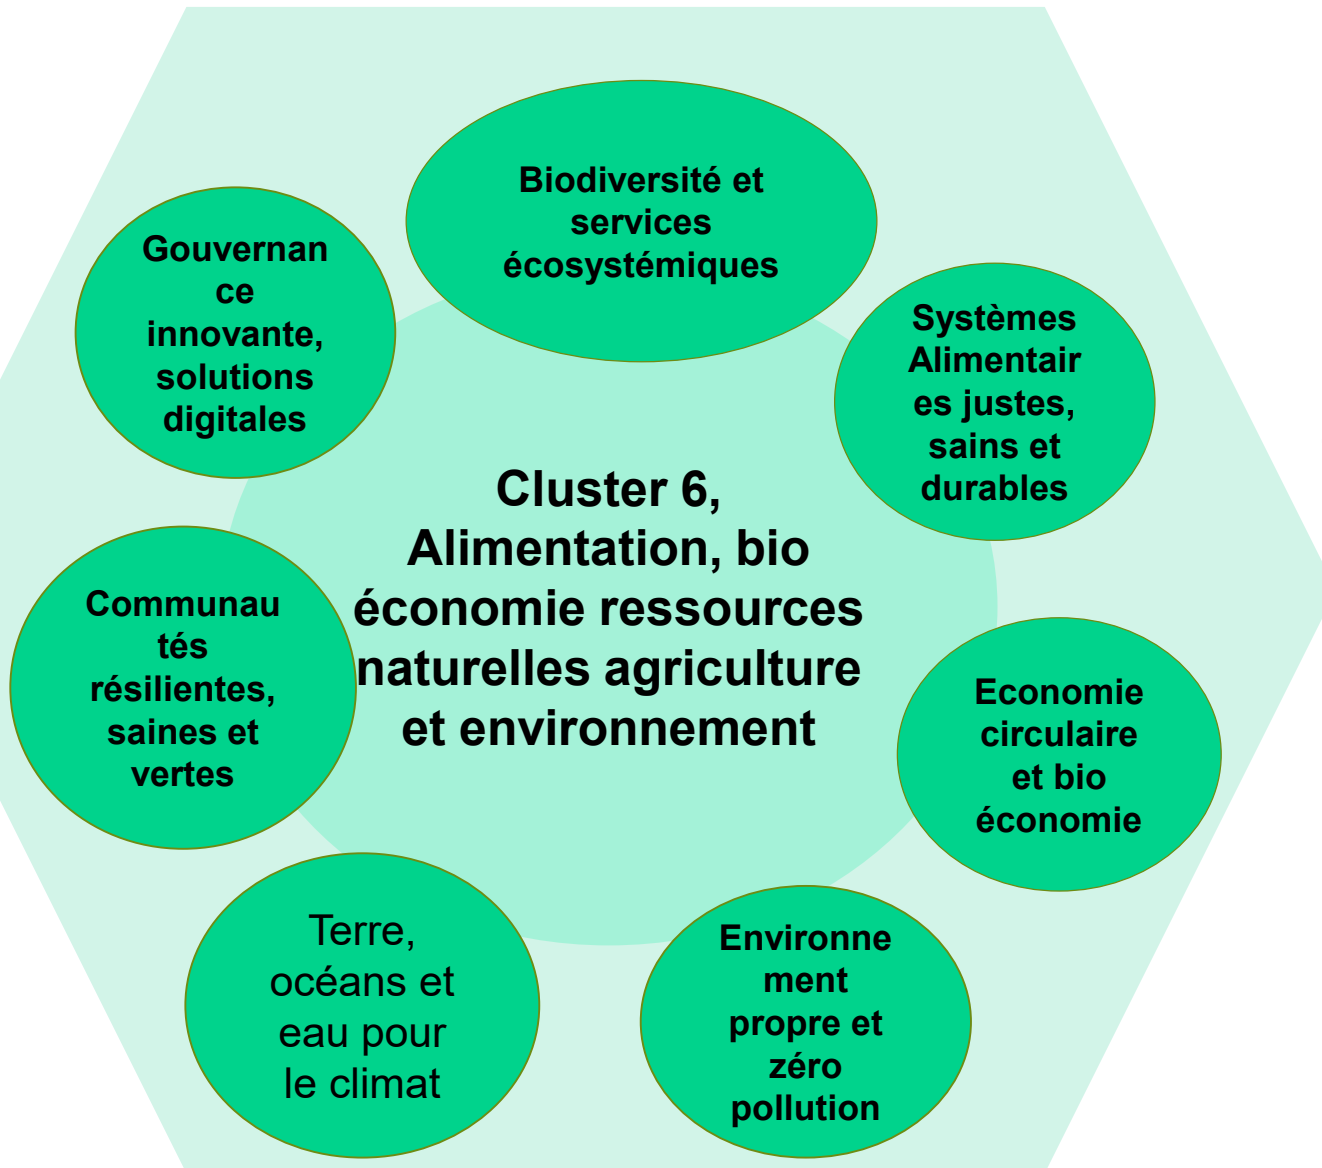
Cluster 6, Alimentation, bio économie ressources naturelles agriculture et environnement

Biodiversité et services écosystémiques

Systèmes Alimentaires justes, sains et durables

Economie circulaire et bio économie

Environnement propre et zéro pollution

Terre, océans et eau pour le climat

Communautés résilientes, saines et vertes

Gouvernance innovante, solutions digitales